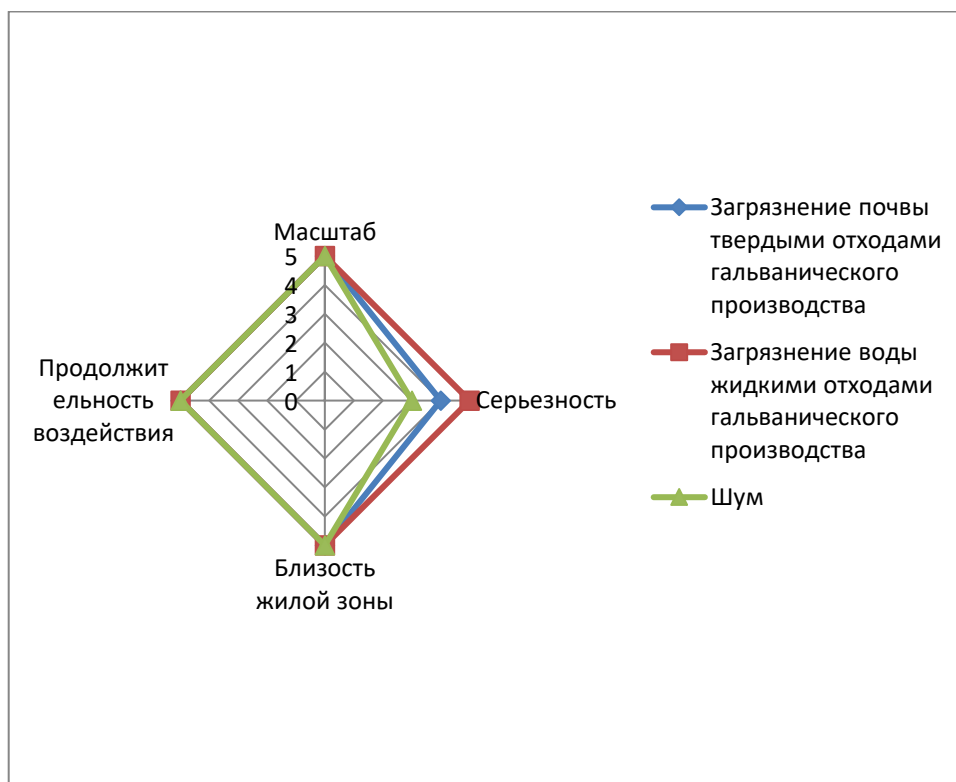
Масштаб
5
4
3
2
1
0
Серьезность
Близость жилой зоны
Продолжительность воздействия

Загрязнение почвы твердыми отходами гальванического производства
Загрязнение воды жидкими отходами гальванического производства
Шум